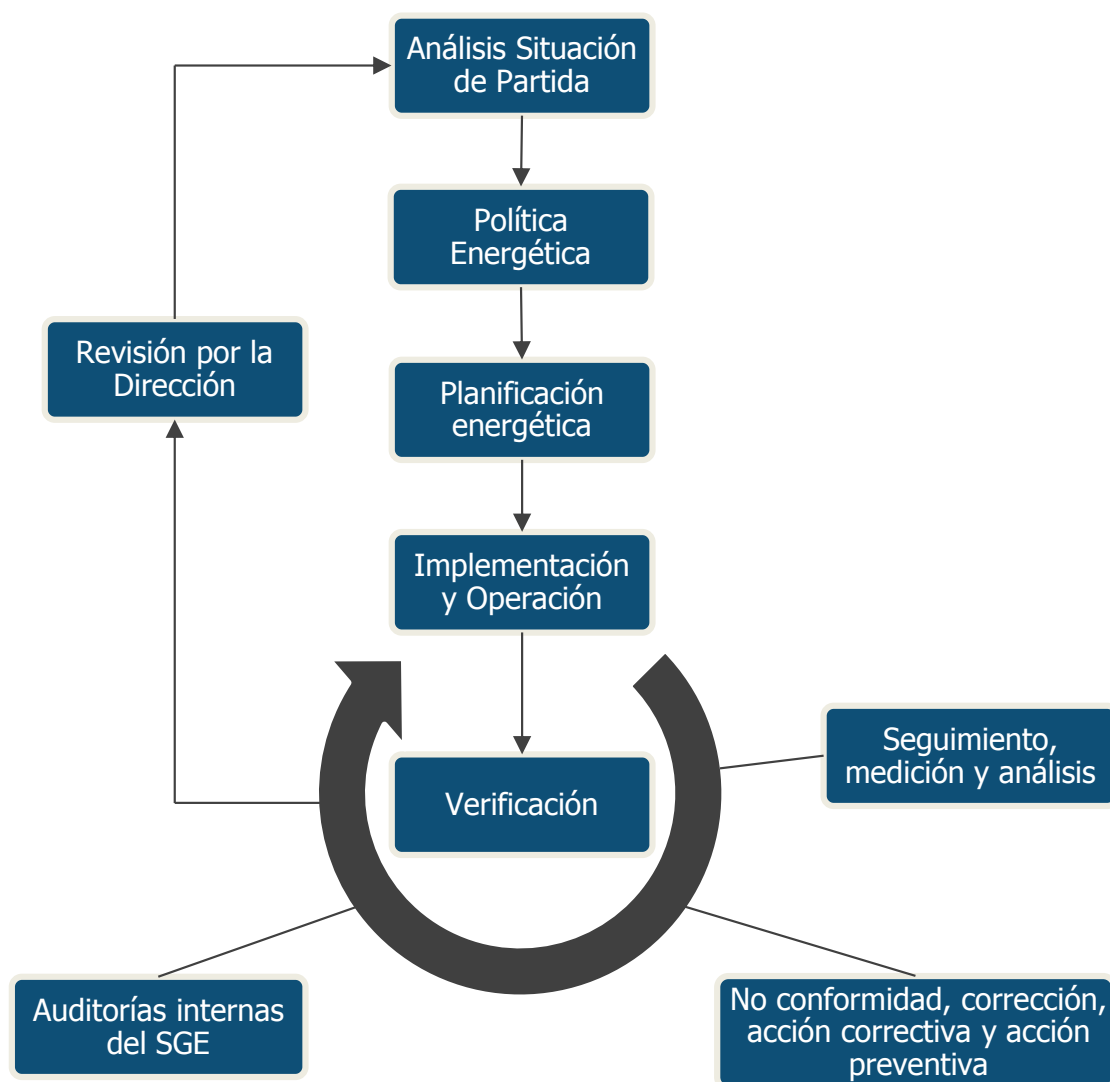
Análisis Situación de Partida

Política Energética

Planificación energética

Implementación y Operación

Verificación

Revisión por la Dirección

Seguimiento, medición y análisis

Auditorías internas del SGE

No conformidad, corrección, acción correctiva y acción preventiva